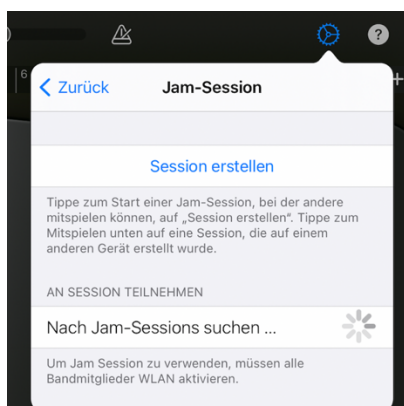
6

Zurück

Jam-Session

Session erstellen

Tippe zum Start einer Jam-Session, bei der andere mitspielen können, auf „Session erstellen". Tippe zum Mitspielen unten auf eine Session, die auf einem anderen Gerät erstellt wurde.

AN SESSION TEILNEHMEN

Nach Jam-Sessions suchen ...

Um Jam Session zu verwenden, müssen alle Bandmitglieder WLAN aktivieren.